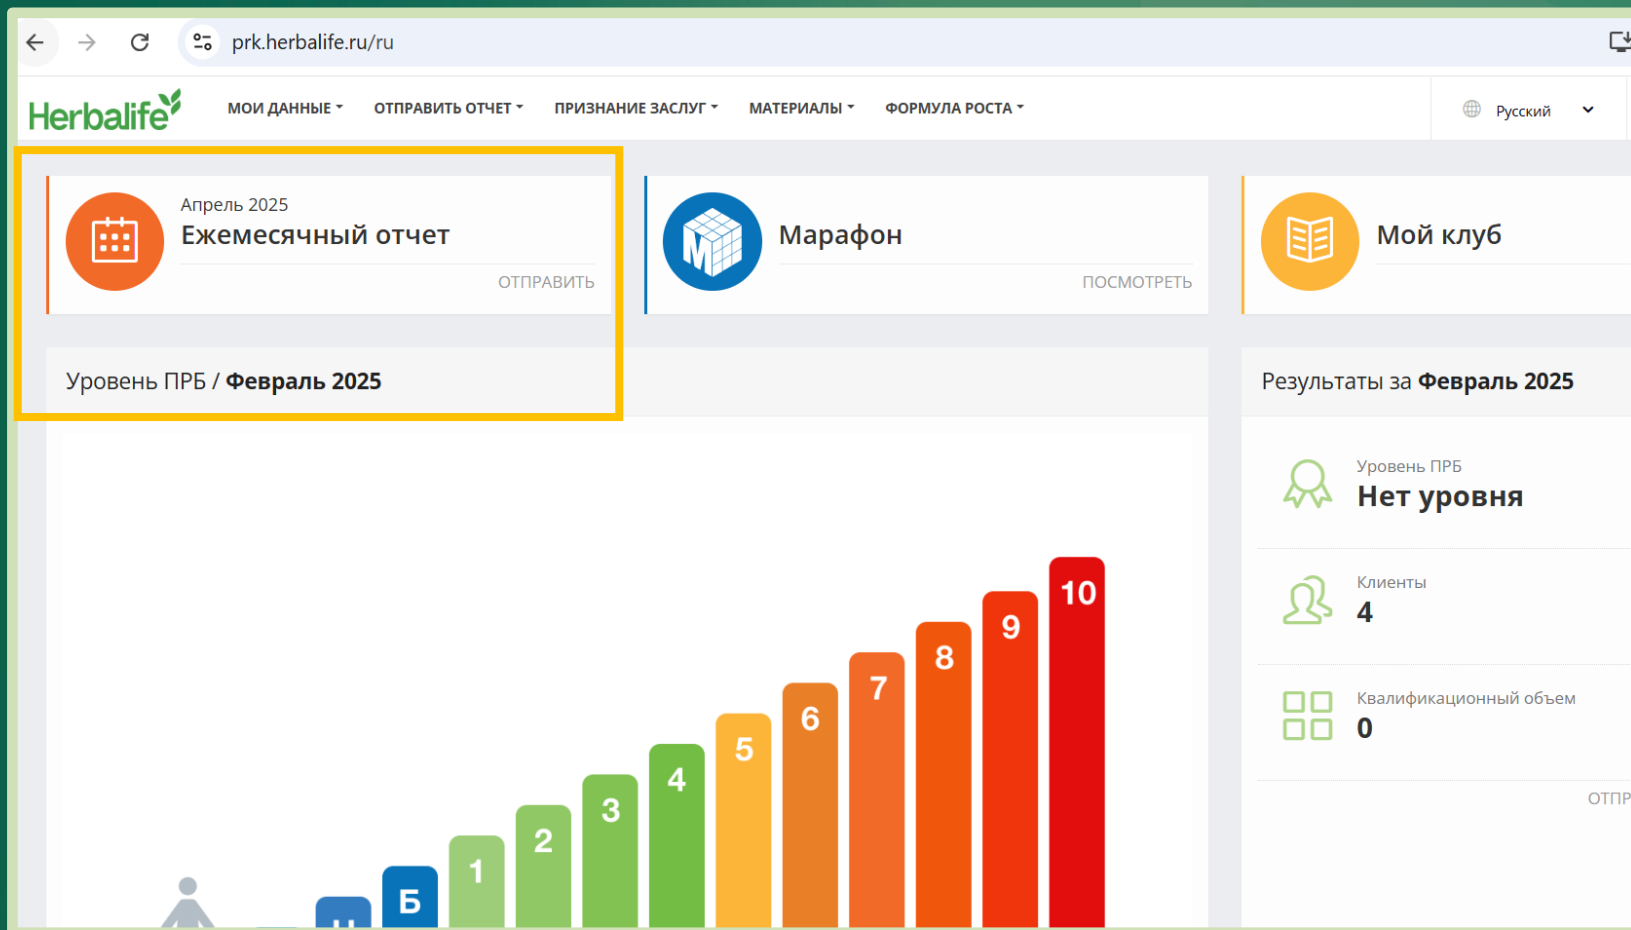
prk.herbalife.ru/ru

Herbalife

МОИ ДАННЫЕ ОТПРАВИТЬ ОТЧЕТ ПРИЗНАНИЕ ЗАСЛУГ МАТЕРИАЛЫ ФОРМУЛА РОСТА

Русский

Апрель 2025
Ежемесячный отчет
ОТПРАВИТЬ

Марафон
ПОСМОТРЕТЬ

Мой клуб

Уровень ПРБ / **Февраль 2025**

Н Б 1 2 3 4 5 6 7 8 9 10

Результаты за **Февраль 2025**

Уровень ПРБ
Нет уровня

Клиенты
4

Квалификационный объем
0

ОТПР